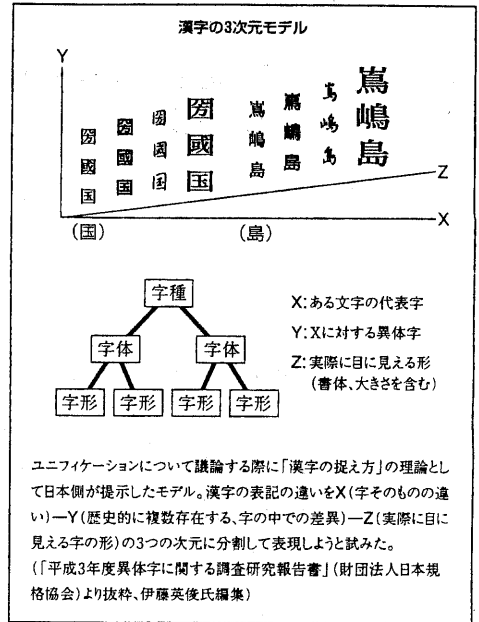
漢字の3次元モデル

Y

圀
國
国

圀
國
国

圀
國
国

圀
國
国

嶌
嶋
島

嶌
嶋
島

嶌
嶋
島

嶌
嶋
島

Z

X

(国)

(島)

字種

字体

字体

字形

字形

字形

字形

X:ある文字の代表字
Y:Xに対する異体字
Z:実際に目に見える形(書体、大きさを含む)

ユニフィケーションについて議論する際に「漢字の捉え方」の理論として日本側が提示したモデル。漢字の表記の違いをX(字そのものの違い)―Y(歴史的に複数存在する、字の中での差異)―Z(実際に目に見える字の形)の3つの次元に分割して表現しようと試みた。
(「平成3年度異体字に関する調査研究報告書」(財団法人日本規格協会)より抜粋、伊藤英俊氏編集)